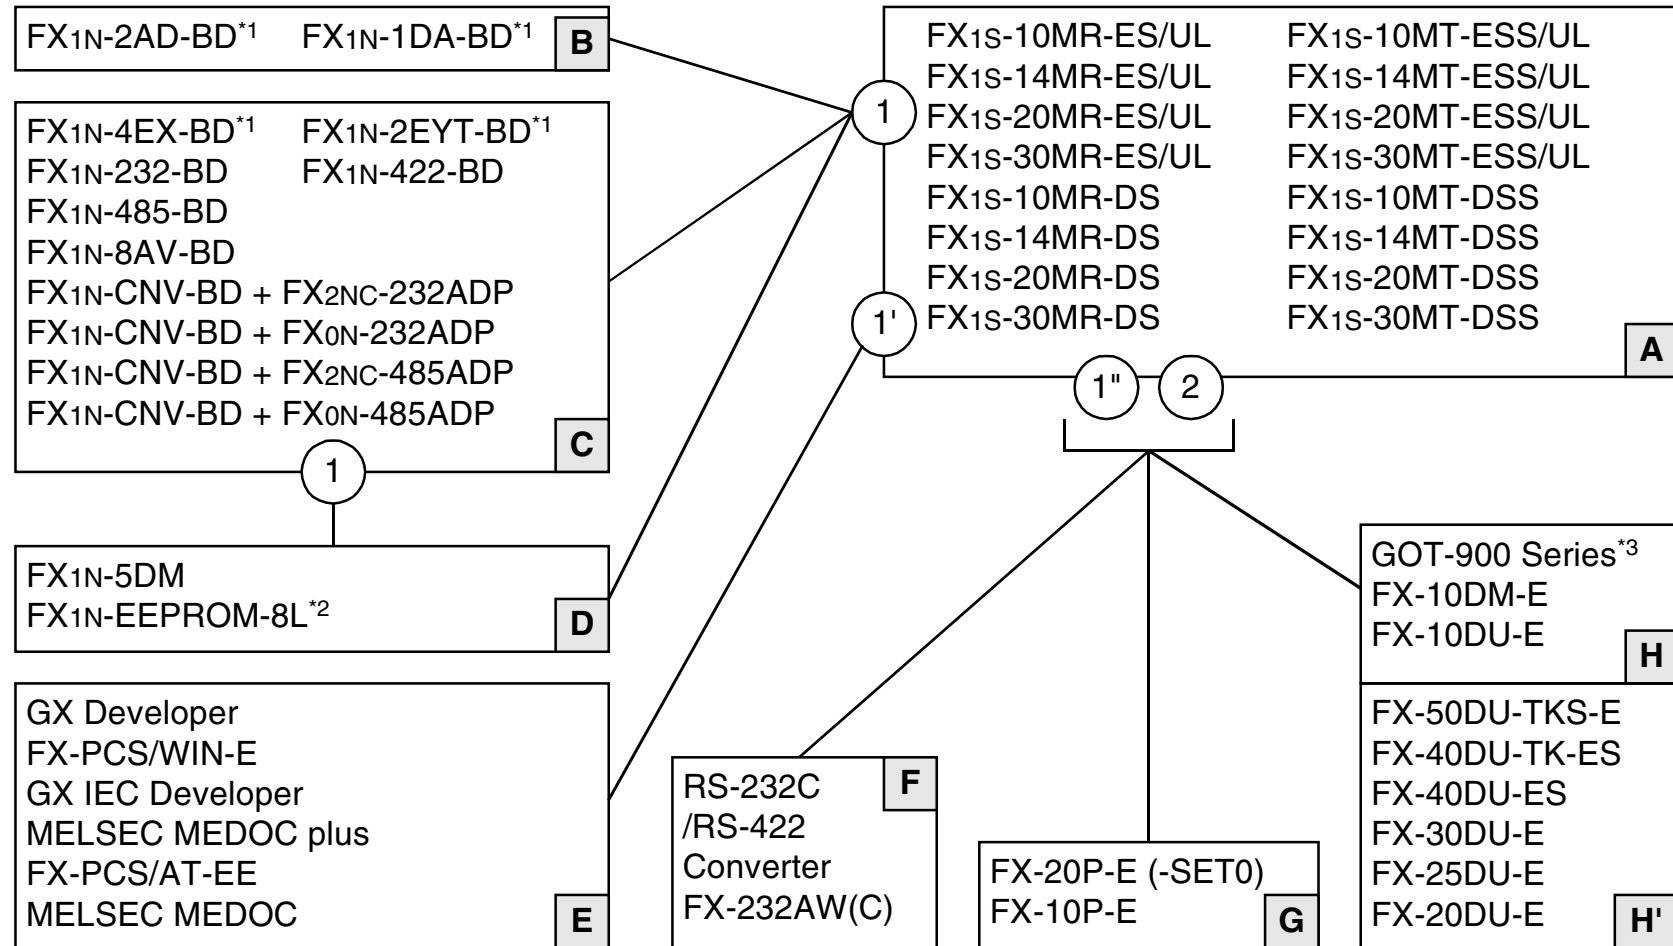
FX1N-2AD-BD*1 FX1N-1DA-BD*1 B

FX1N-4EX-BD*1 FX1N-2EYT-BD*1
FX1N-232-BD FX1N-422-BD
FX1N-485-BD
FX1N-8AV-BD
FX1N-CNV-BD + FX2NC-232ADP
FX1N-CNV-BD + FX0N-232ADP
FX1N-CNV-BD + FX2NC-485ADP
FX1N-CNV-BD + FX0N-485ADP
C

1

FX1N-5DM
FX1N-EEPROM-8L*2
D

GX Developer
FX-PCS/WIN-E
GX IEC Developer
MELSEC MEDOC plus
FX-PCS/AT-EE
MELSEC MEDOC
E

1

1'

FX1S-10MR-ES/UL FX1S-10MT-ESS/UL
FX1S-14MR-ES/UL FX1S-14MT-ESS/UL
FX1S-20MR-ES/UL FX1S-20MT-ESS/UL
FX1S-30MR-ES/UL FX1S-30MT-ESS/UL
FX1S-10MR-DS FX1S-10MT-DSS
FX1S-14MR-DS FX1S-14MT-DSS
FX1S-20MR-DS FX1S-20MT-DSS
FX1S-30MR-DS FX1S-30MT-DSS
A

1" 2

RS-232C
/RS-422
Converter
FX-232AW(C)
F

FX-20P-E (-SET0)
FX-10P-E
G

GOT-900 Series*3
FX-10DM-E
FX-10DU-E
H

FX-50DU-TKS-E
FX-40DU-TK-ES
FX-40DU-ES
FX-30DU-E
FX-25DU-E
FX-20DU-E
H'